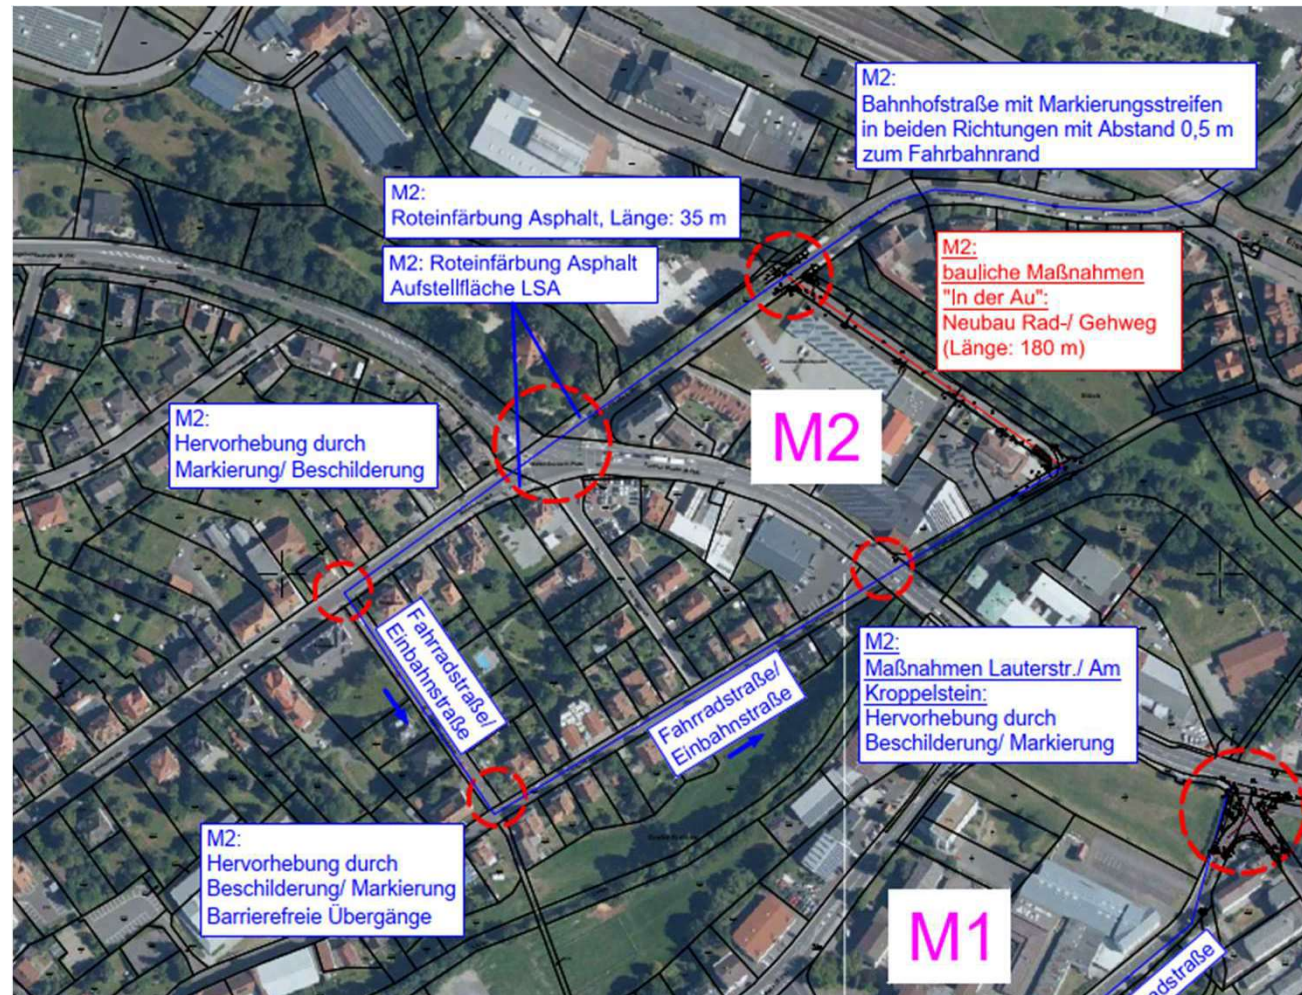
M2:
Bahnhofstraße mit Markierungsstreifen in beiden Richtungen mit Abstand 0,5 m zum Fahrbahnrand

M2:
Roteinfärbung Asphalt, Länge: 35 m

M2: Roteinfärbung Asphalt Aufstellfläche LSA

M2:
bauliche Maßnahmen "In der Au":
Neubau Rad-/ Gehweg (Länge: 180 m)

M2:
Hervorhebung durch Markierung/ Beschilderung

M2

Fahrradstraße/ Einbahnstraße

Fahrradstraße/ Einbahnstraße

M2:
Maßnahmen Lauterstr./ Am Kroppelstein:
Hervorhebung durch Beschilderung/ Markierung

M2:
Hervorhebung durch Beschilderung/ Markierung
Barrierefreie Übergänge

M1

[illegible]dstraße